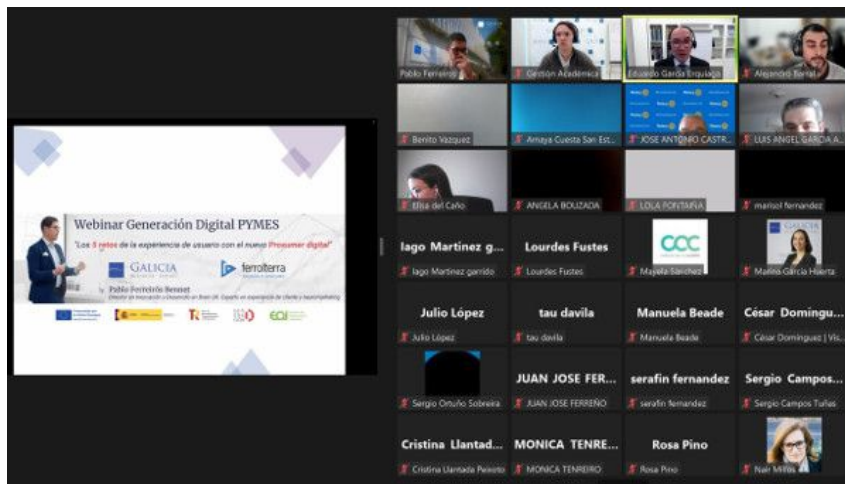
Webinar Generación Digital PYMES

"Los 5 retos de la experiencia de usuario con el nuevo Prosumer digital"

GALICIA

ferroterra

Pablo Ferreirós Bennet

Pablo Ferreiros

Gestión Académica

Eduardo García Erquiaga

Alejandro Barral

Benito Vazquez

Amaya Cuesta San Est...

JOSE ANTONIO CASTR...

LUIS ANGEL GARCIA A...

Elisa del Caño

ANGELA BOUZADA

LOLA FONTAIÑA

marisol fernandez

Iago Martinez g...

Iago Martinez garrido

Lourdes Fustes

Lourdes Fustes

CCC

Mayela Sánchez

GALICIA

Marina García Huerta

Julio López

Julio López

tau davila

tau davila

Manuela Beade

Manuela Beade

César Domingu...

César Dominguez | Vis...

Sergio Ortuño Sobreira

JUAN JOSE FER...

JUAN JOSE FERREÑO

serafin fernandez

serafin fernandez

Sergio Campos...

Sergio Campos Tuñas

Cristina Llantad...

Cristina Llantada Peixoto

MONICA TENRE...

MONICA TENREIRO

Rosa Pino

Rosa Pino

Nair Millos